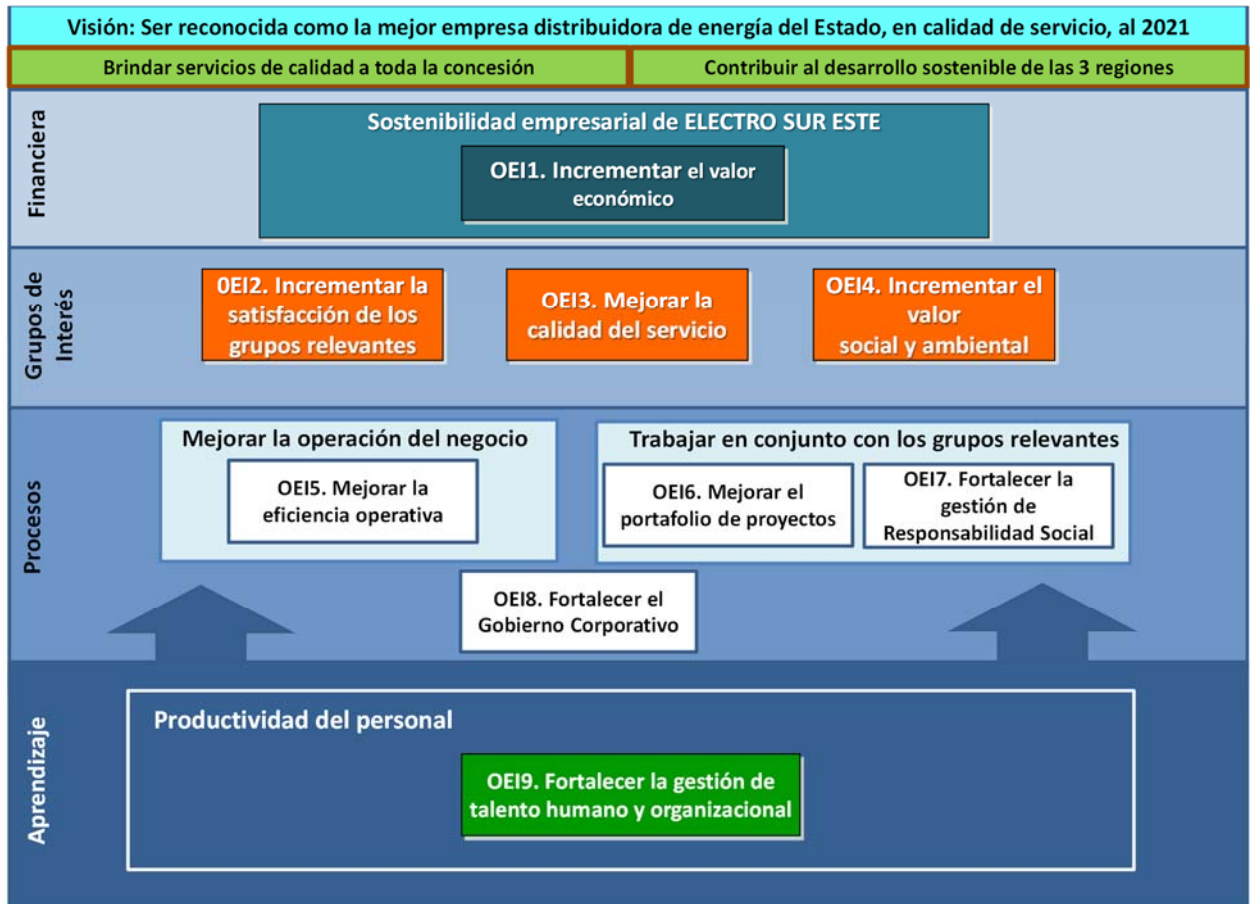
Visión: Ser reconocida como la mejor empresa distribuidora de energía del Estado, en calidad de servicio, al 2021

Brindar servicios de calidad a toda la concesión

Contribuir al desarrollo sostenible de las 3 regiones

Financiera

Sostenibilidad empresarial de ELECTRO SUR ESTE

OEI1. Incrementar el valor económico

Grupos de Interés

0EI2. Incrementar la satisfacción de los grupos relevantes

OEI3. Mejorar la calidad del servicio

OEI4. Incrementar el valor social y ambiental

Procesos

Mejorar la operación del negocio

OEI5. Mejorar la eficiencia operativa

Trabajar en conjunto con los grupos relevantes

OEI6. Mejorar el portafolio de proyectos

OEI7. Fortalecer la gestión de Responsabilidad Social

OEI8. Fortalecer el Gobierno Corporativo

Aprendizaje

Productividad del personal

OEI9. Fortalecer la gestión de talento humano y organizacional